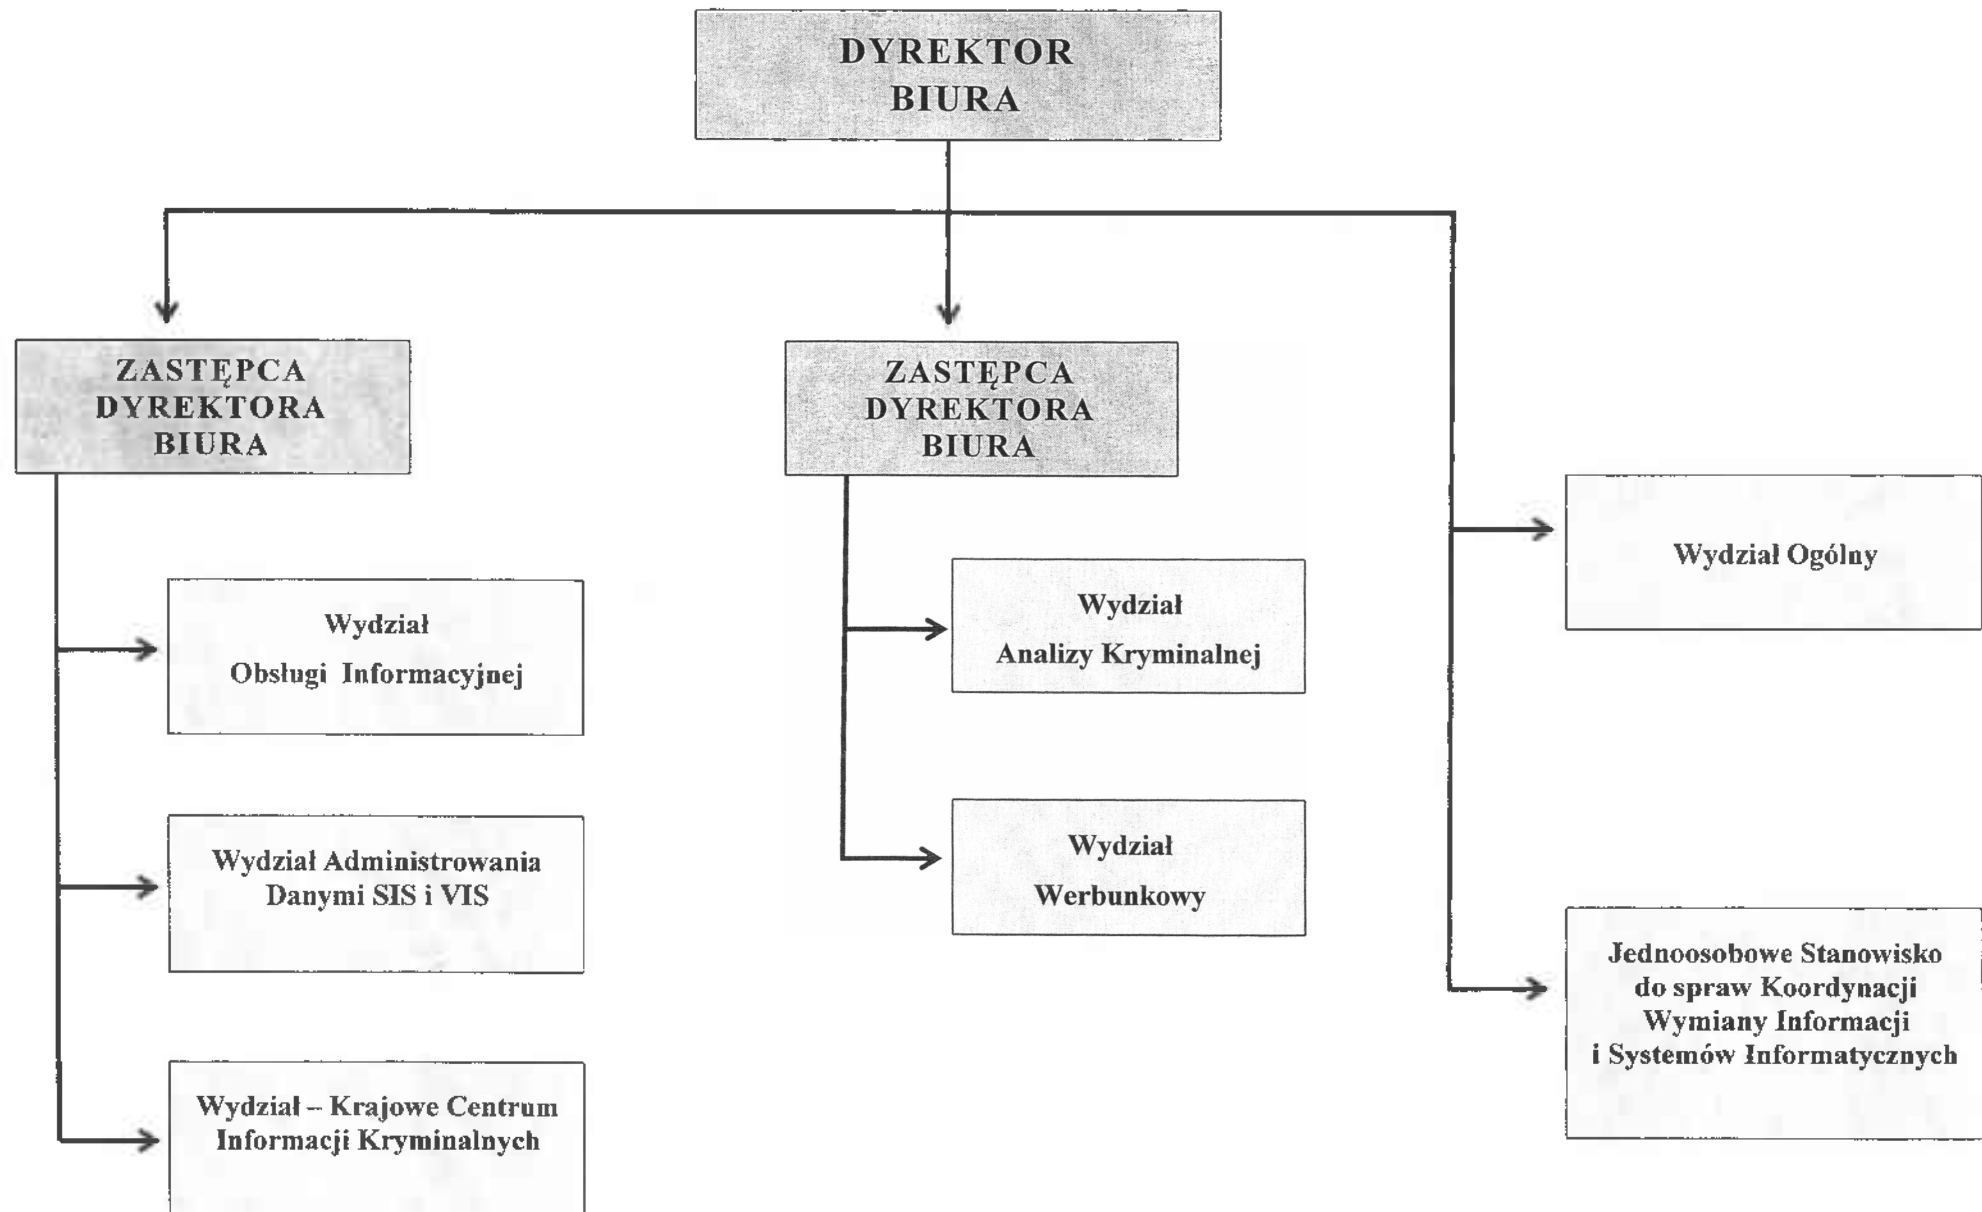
DYREKTOR BIURA

ZASTĘPCA DYREKTORA BIURA

ZASTĘPCA DYREKTORA BIURA

Wydział Ogólny

Wydział Obsługi Informacyjnej

Wydział Analizy Kryminalnej

Wydział Administrowania Danymi SIS i VIS

Wydział Werbunkowy

Jednoosobowe Stanowisko do spraw Koordynacji Wymiany Informacji i Systemów Informatycznych

Wydział – Krajowe Centrum Informacji Kryminalnych